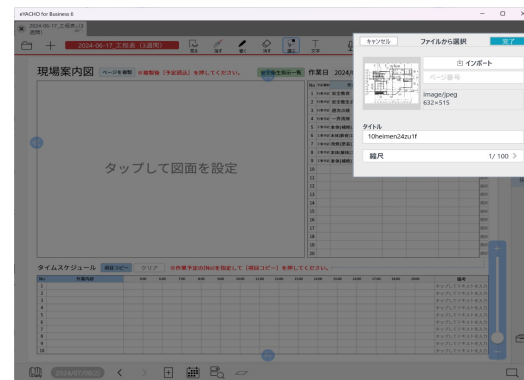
eYACHO for Business 6

2024-06-17 工程表（3
週間）

2024-06-17 工程表（3週間）

現場案内図 ページを複製 ※複数枚［予定読込］を押してください。

作業日 2024/

タップして図面を設定

タイムスケジュール 複製コピー クリア ※作業予定のNoを指定して［複製コピー］を押してください。

No. 作業内容

備考

キャンセル ファイルから選択 完了

インポート

ページ番号

image/jpeg
632×515

タイトル
10heimen24zu1f

縮尺 1/ 100 >

2024/07/06